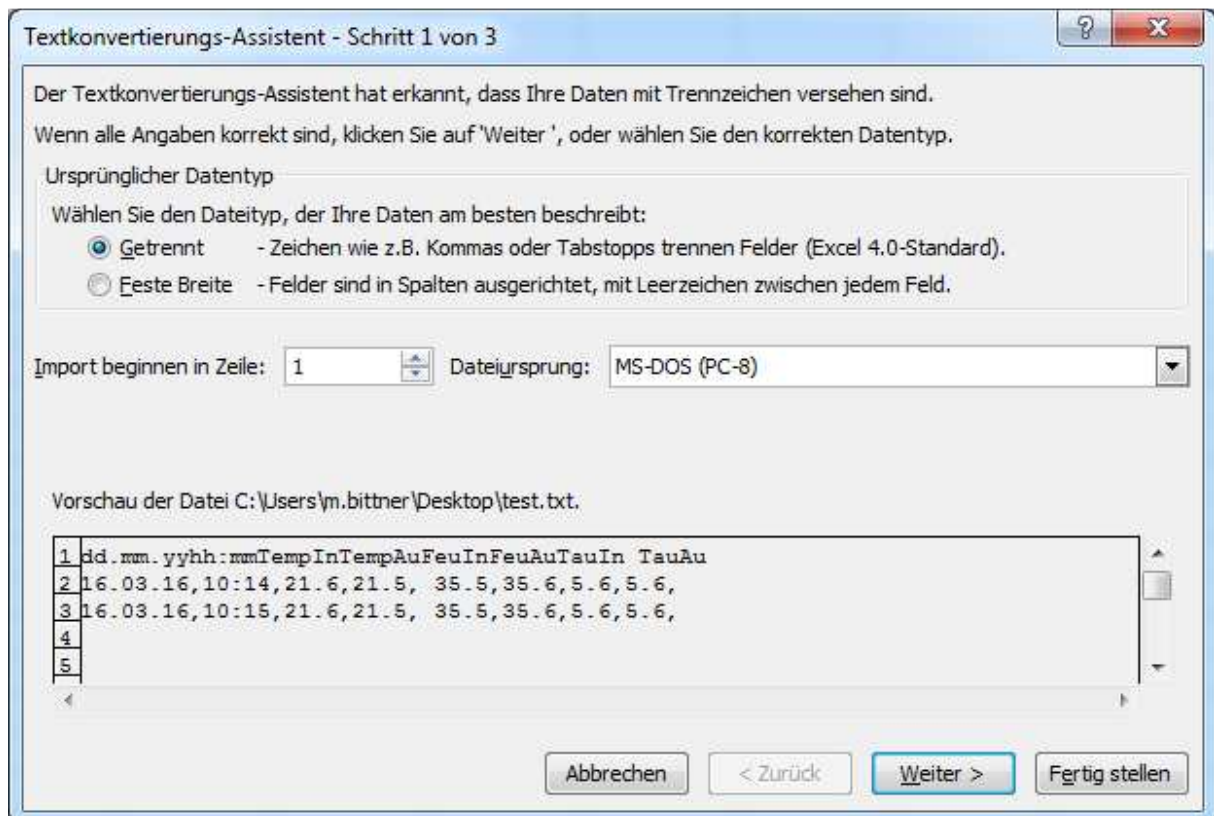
Textkonvertierungs-Assistent - Schritt 1 von 3

?

X

Der Textkonvertierungs-Assistent hat erkannt, dass Ihre Daten mit Trennzeichen versehen sind.

Wenn alle Angaben korrekt sind, klicken Sie auf 'Weiter ', oder wählen Sie den korrekten Datentyp.

Ursprünglicher Datentyp

Wählen Sie den Dateityp, der Ihre Daten am besten beschreibt:

Getrennt - Zeichen wie z.B. Kommas oder Tabstopps trennen Felder (Excel 4.0-Standard).

Feste Breite - Felder sind in Spalten ausgerichtet, mit Leerzeichen zwischen jedem Feld.

Import beginnen in Zeile: 1 Dateiursprung: MS-DOS (PC-8)

Vorschau der Datei C:\Users\m.bittner\Desktop\test.txt.

1 dd.mm.yyhh:mmTempInTempAuFeuInFeuAuTauIn TauAu
2 16.03.16,10:14,21.6,21.5, 35.5,35.6,5.6,5.6,
3 16.03.16,10:15,21.6,21.5, 35.5,35.6,5.6,5.6,
4
5

Abbrechen < Zurück Weiter > Fertig stellen